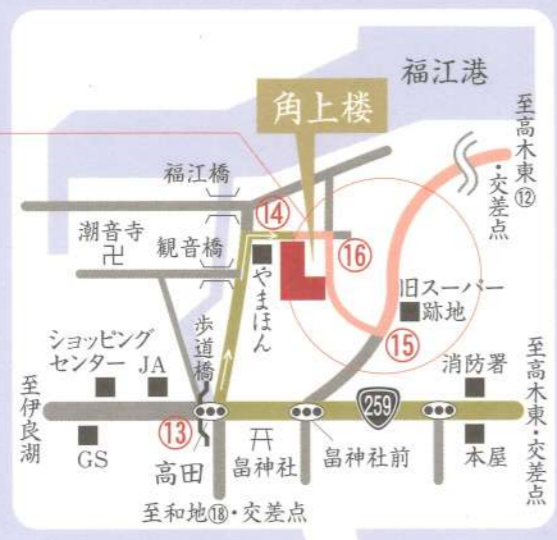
福江港

角上楼

至高木東⑫・交差点

福江橋

⑭

⑯

潮音寺

卍

観音橋

やまほん

旧スーパー跡地

⑮

ショッピングセンター

JA

歩道橋

消防署

至高木東・交差点

至伊良湖

259

⑬

GS

高田

畠神社

畠神社前

本屋

至和地⑱・交差点